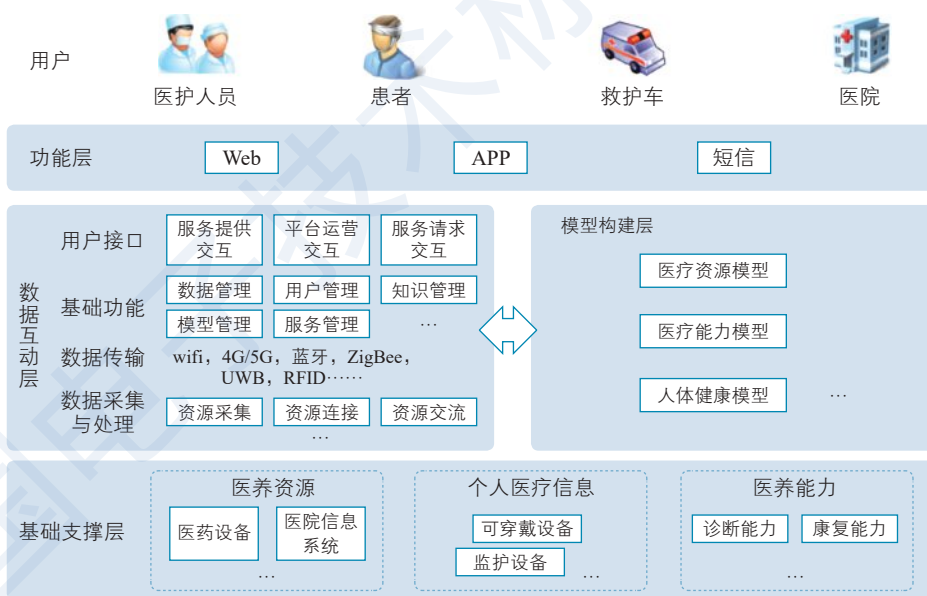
用户

医护人员

患者

救护车

医院

功能层

Web

APP

短信

数据互动层

用户接口

服务提供交互

平台运营交互

服务请求交互

基础功能

数据管理

用户管理

知识管理

模型管理

服务管理

…

数据传输

wifi，4G/5G，蓝牙，ZigBee，UWB，RFID……

数据采集与处理

资源采集

资源连接

资源交流

…

模型构建层

医疗资源模型

医疗能力模型

人体健康模型

…

基础支撑层

医养资源

医药设备

医院信息系统

…

个人医疗信息

可穿戴设备

监护设备

…

医养能力

诊断能力

康复能力

…